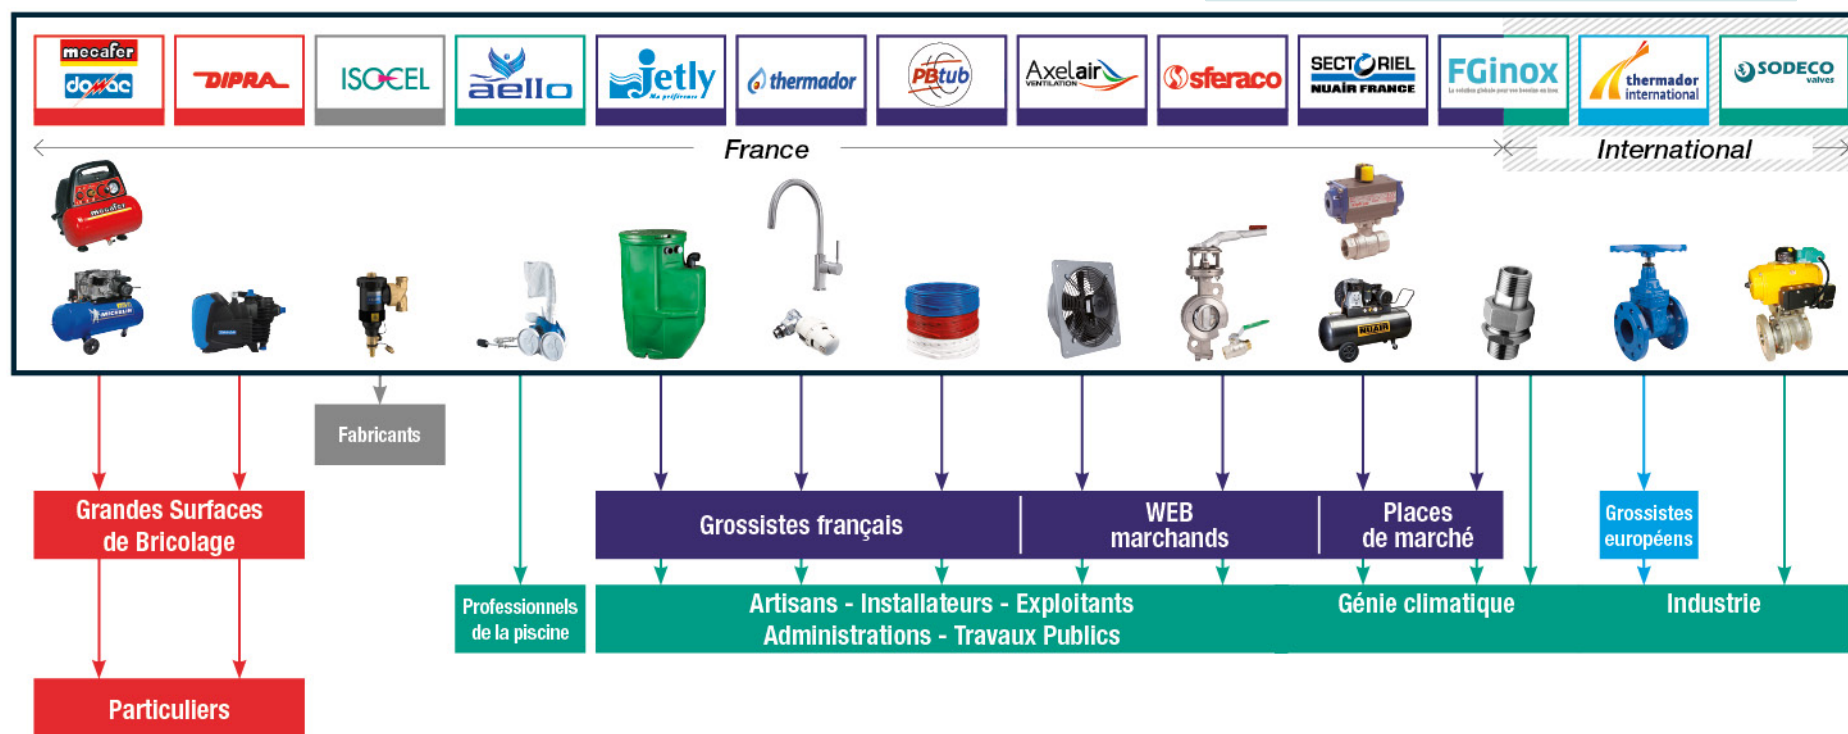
mecafer
dolmac

DIPRA

ISOCEL

aello

Jetly
Ma préférence

thermador

PBtub

Axelair
VENTILATION

sferaco

SECTORIEL
NUAIR FRANCE

FGinox

thermador international

SODECO valves

France

International

MICHELIN

NUAIR

Fabricants

Grandes Surfaces de Bricolage

Grossistes français

WEB marchands

Places de marché

Grossistes européens

Professionnels de la piscine

Artisans - Installateurs - Exploitants
Administrations - Travaux Publics

Génie climatique

Industrie

Particuliers